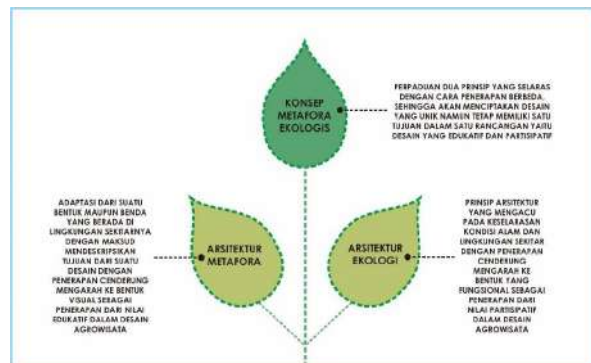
KONSEP METAFORA EKOLOGIS

PERPADUAN DUA PRINSIP YANG SELARAS DENGAN CARA PENERAPAN BERBEDA. SEHINGGA AKAN MENCIPTAKAN DESAIN YANG UNIK NAMUN TETAP MEMILIKI SATU TUJUAN DALAM SATU RANCANGAN YAITU DESAIN YANG EDUKATIF DAN PARTISIPATIF

ADAPTASI DARI SUATU BENTUK MAUPUN BENDA YANG BERADA DI LINGKUNGAN SEKITARNYA DENGAN MAKSUD MENDESKRIPSIKAN TUJUAN DARI SUATU DESAIN DENGAN PENERAPAN CENDERUNG MENGARAH KE BENTUK VISUAL SEBAGAI PENERAPAN DARI NILAI EDUKATIF DALAM DESAIN AGROWISATA

ARSITEKTUR METAFORA

ARSITEKTUR EKOLOGI

PRINSIP ARSITEKTUR YANG MENGACU PADA KESELARASAN KONDISI ALAM DAN LINGKUNGAN SEKITAR DENGAN PENERAPAN CENDERUNG MENGARAH KE BENTUK YANG FUNGSIONAL SEBAGAI PENERAPAN DARI NILAI PARTISIPATIF DALAM DESAIN AGROWISATA